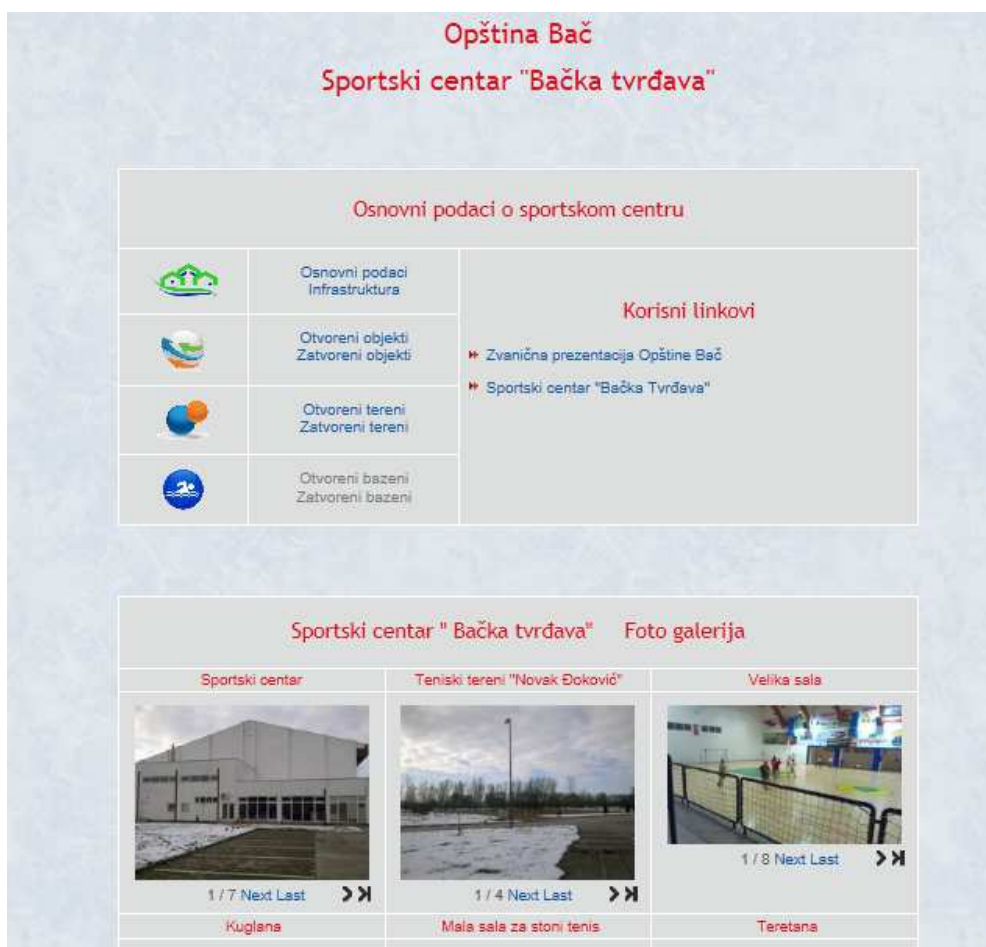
Opština Bač

Sportski centar "Bačka tvrđava"

Osnovni podaci o sportskom centru

| | | |
|---|---|---|
| | Osnovni podaci Infrastruktura | Korisni linkovi |
| | Otvoreni objekti Zatvoreni objekti | Zvanična prezentacija Opštine Bač |
| | Otvoreni tereni Zatvoreni tereni | Sportski centar "Bačka Tvrđava" |
| | Otvoreni bazeni Zatvoreni bazeni | |

Sportski centar " Bačka tvrđava" Foto galerija

| Sportski centar | Teniski tereni "Novak Đoković" | Velika sala |
|---|---|---|
| 1 / 7 Next Last | 1 / 4 Next Last | 1 / 8 Next Last |
| Kuglana | Mala sala za stoni tenis | Teretana |